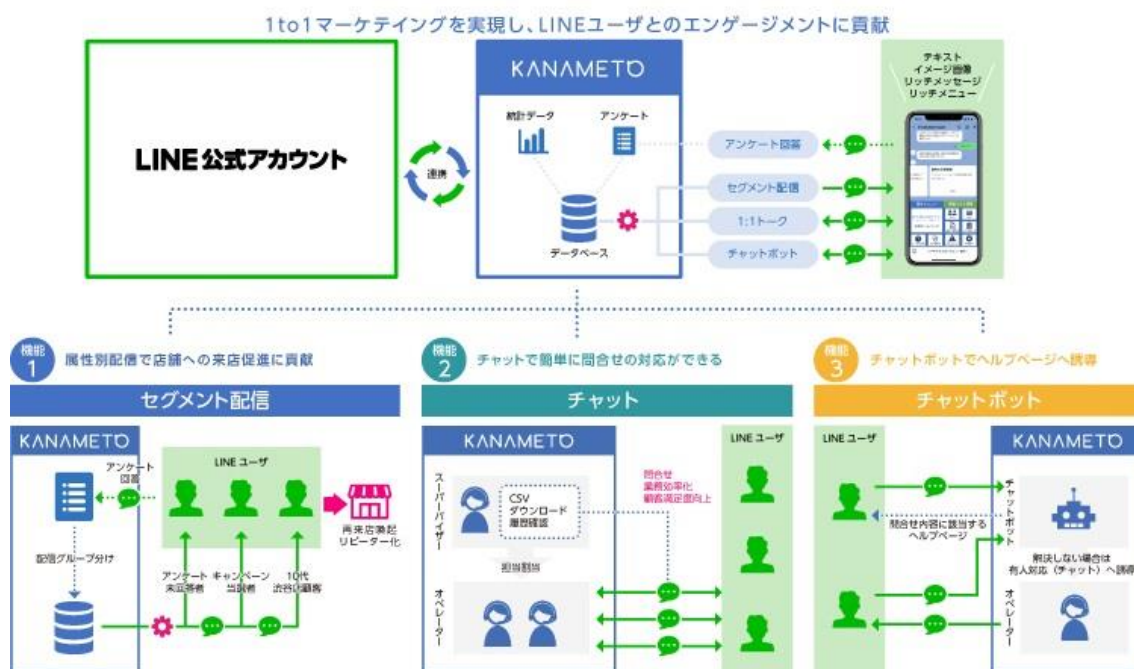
1to1マーケティングを実現し、LINEユーザとのエンゲージメントに貢献

LINE公式アカウント

連携

KANAMETO

統計データ

アンケート

データベース

テキスト
イメージ画像
リッチメッセージ
リッチメニュー

アンケート回答

セグメント配信

1:1トーク

チャットボット

機能 1 属性別配信で店舗への来店促進に貢献

セグメント配信

KANAMETO

アンケート回答

LINEユーザ

再来店喚起
リピーター化

配信グループ分け

アンケート来店答者

キャンペーン当選者

10代渋谷店顧客

機能 2 チャットで簡単に問合せの対応ができる

チャット

KANAMETO

LINEユーザ

スーパーバイザー

CSV
ダウンロード
履歴確認

問合せ
業務効率化
顧客満足度向上

担当割当

オペレーター

機能 3 チャットボットでヘルプページへ誘導

チャットボット

LINEユーザ

KANAMETO

チャットボット

問合せ内容に該当するヘルプページ

解決しない場合は
有人対応（チャット）へ誘導

オペレーター